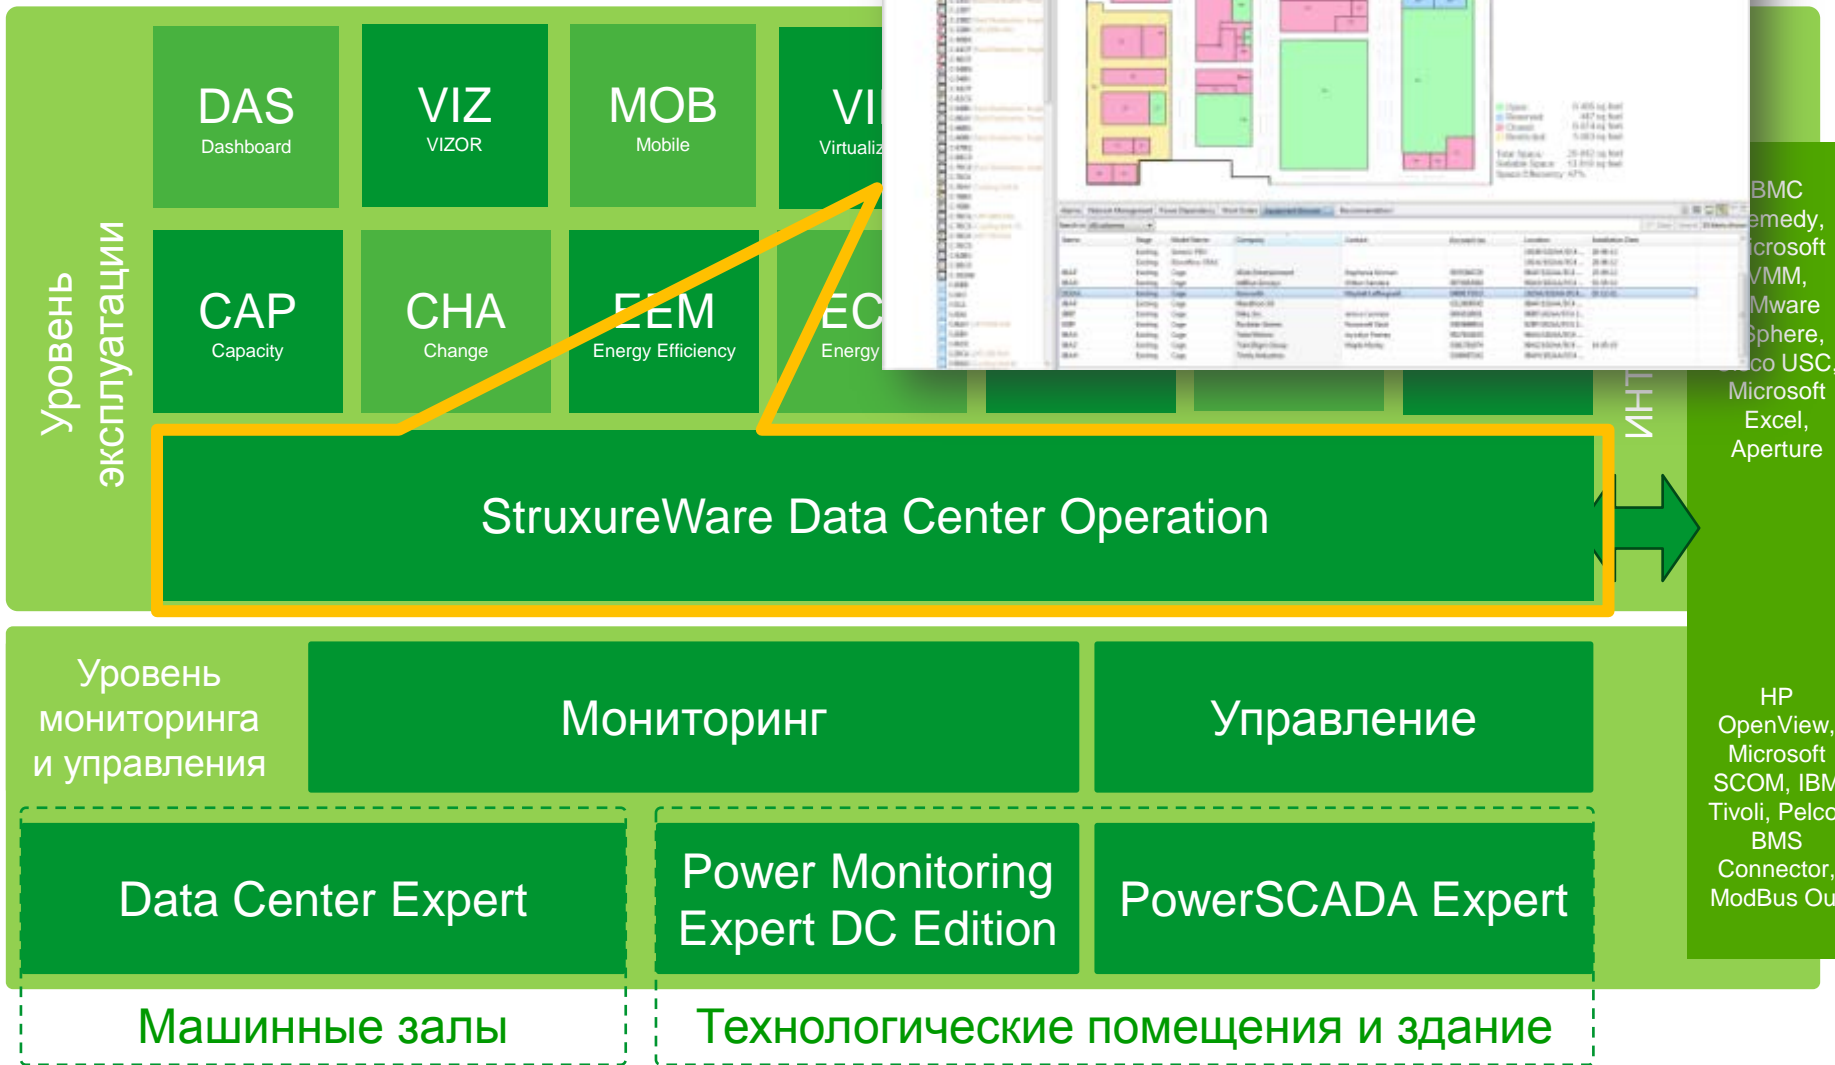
Уровень эксплуатации

DAS
Dashboard

VIZ
VIZOR

MOB
Mobile

VI
Virtualiz

CAP
Capacity

CHA
Change

EEM
Energy Efficiency

EC
Energy

StruxureWare Data Center Operation

ИНТ

BMC
emedy,
crosoft
VMM,
Mware
Sphere,
co USC,
Microsoft
Excel,
Aperture

Уровень мониторинга и управления

Мониторинг

Управление

HP
OpenView,
Microsoft
SCOM, IBM
Tivoli, Pelco
BMS
Connector,
ModBus Ou

Data Center Expert

Power Monitoring Expert DC Edition

PowerSCADA Expert

Машинные залы

Технологические помещения и здание